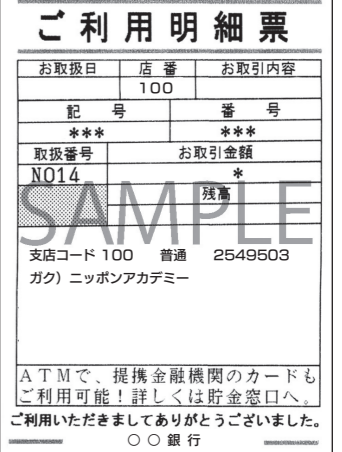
ご利用明細票

| お取扱日 | 店番 | お取引内容 |
|---|---|---|
| | 100 | |

| 記号 | 番号 |
|---|---|
| *** | *** |

| 取扱番号 | お取引金額 |
|---|---|
| NO14 | * |
| | 残高 |

SAMPLE

支店コード 100 普通 2549503
ガク）ニッポンアカデミー

ATMで、提携金融機関のカードもご利用可能！詳しくは貯金窓口へ。

ご利用いただきましてありがとうございました。
○○銀行